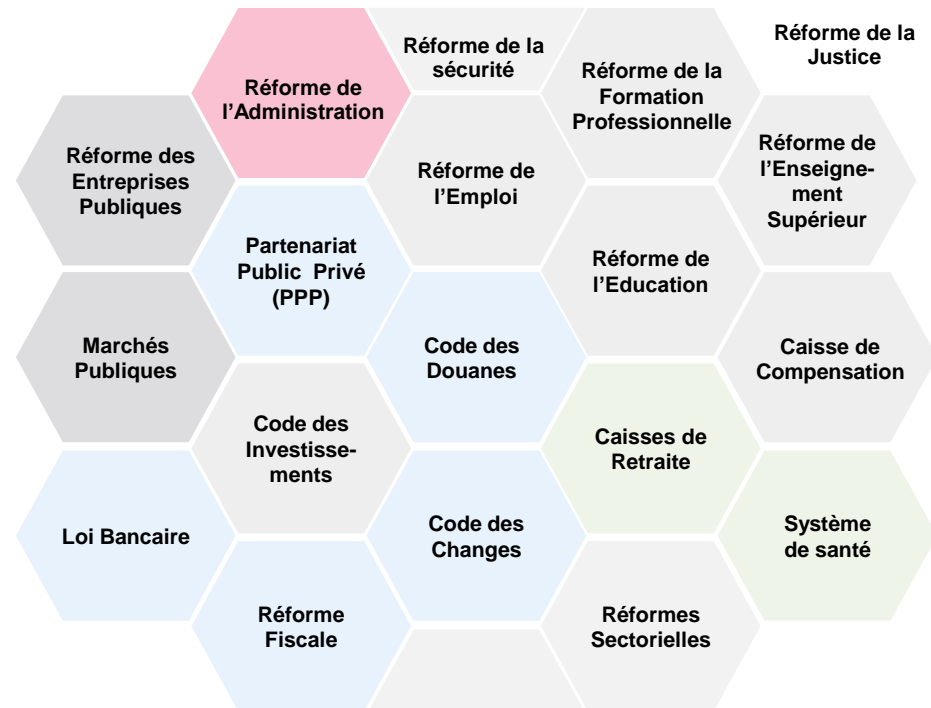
Réforme de la sécurité

Réforme de la Justice

Réforme de l'Administration

Réforme de la Formation Professionnelle

Réforme des Entreprises Publiques

Réforme de l'Emploi

Réforme de l'Enseignement Supérieur

Partenariat Public Privé (PPP)

Réforme de l'Education

Marchés Publiques

Code des Douanes

Caisse de Compensation

Code des Investissements

Caisses de Retraite

Loi Bancaire

Code des Changes

Système de santé

Réforme Fiscale

Réformes Sectorielles